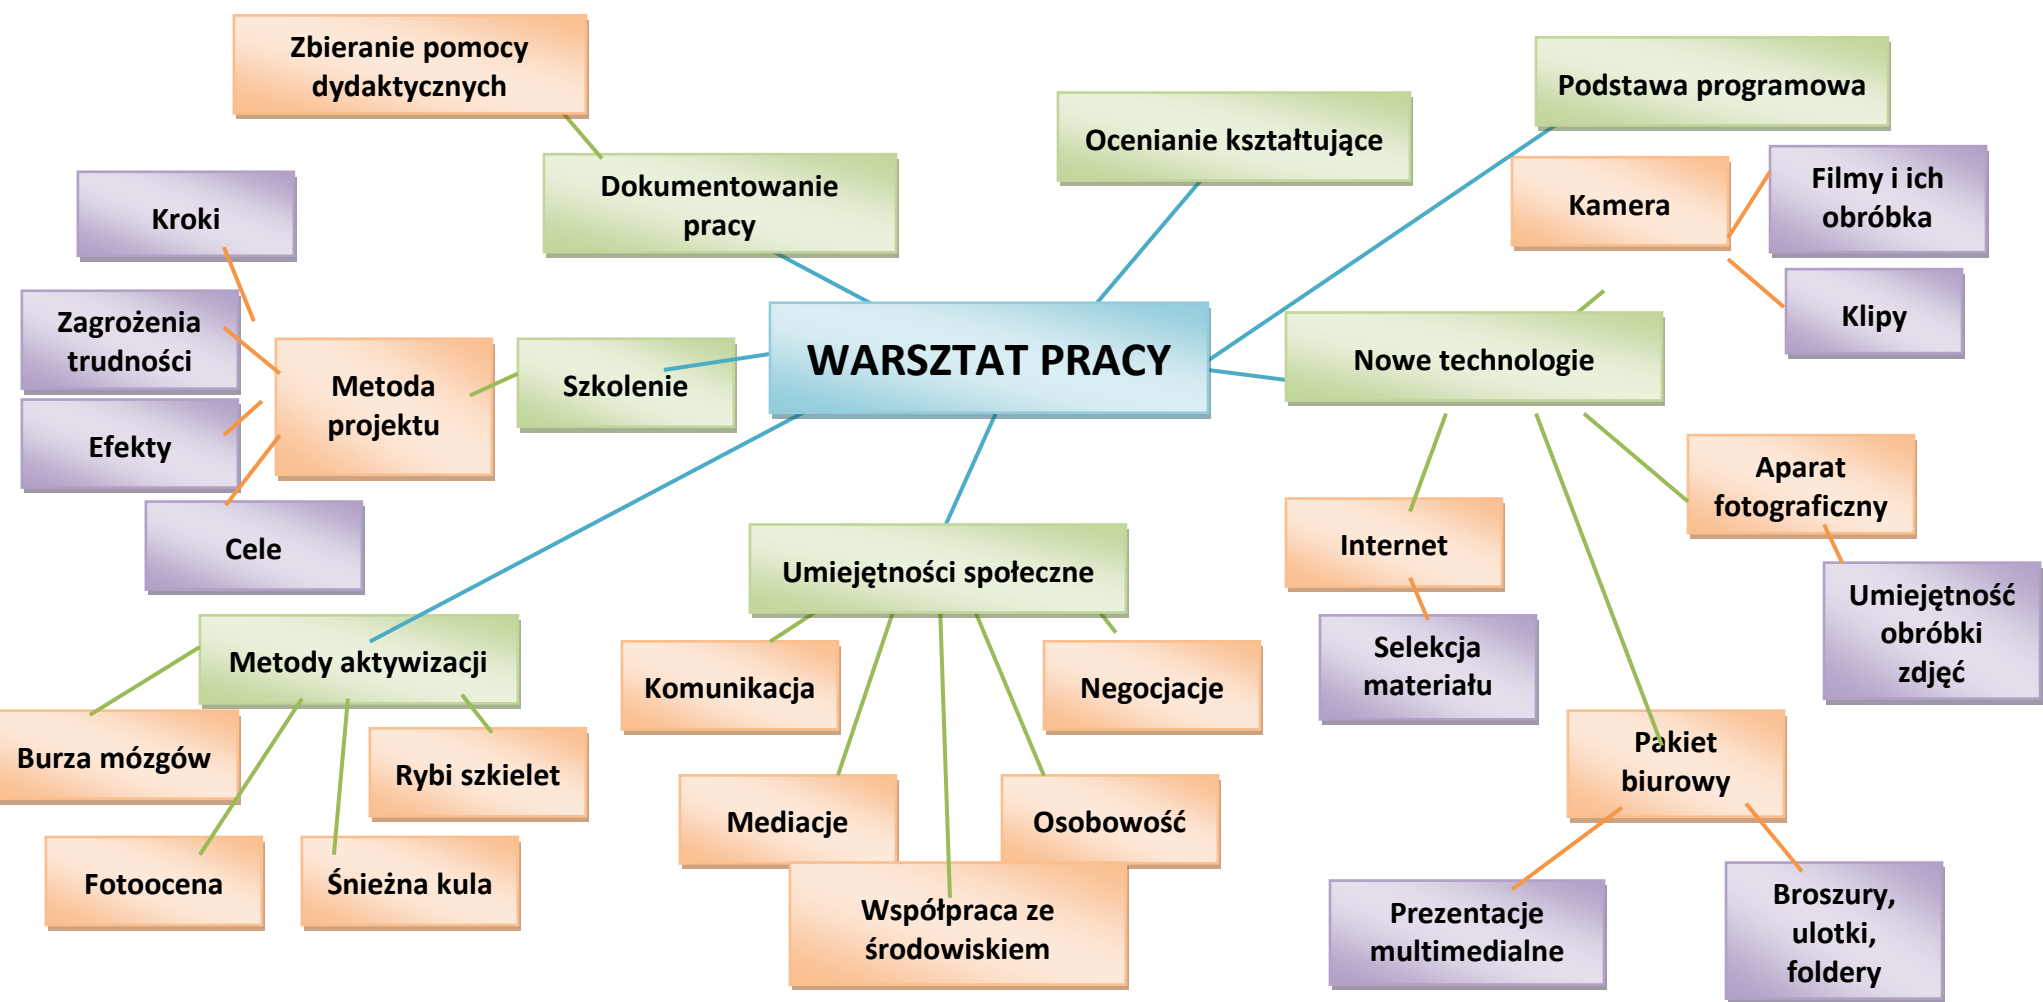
WARSZTAT PRACY

Zbieranie pomocy dydaktycznych

Dokumentowanie pracy

Ocenianie kształtujące

Podstawa programowa

Kamera

Filmy i ich obróbka

Klipy

Nowe technologie

Kroki

Zagrożenia trudności

Metoda projektu

Szkolenie

Efekty

Cele

Aparat fotograficzny

Umiejętność obróbki zdjęć

Internet

Selekcja materiału

Pakiet biurowy

Prezentacje multimedialne

Broszury, ulotki, foldery

Umiejętności społeczne

Komunikacja

Negocjacje

Mediacje

Osobowość

Współpraca ze środowiskiem

Metody aktywizacji

Burza mózgów

Rybi szkielet

Fotoocena

Śnieżna kula